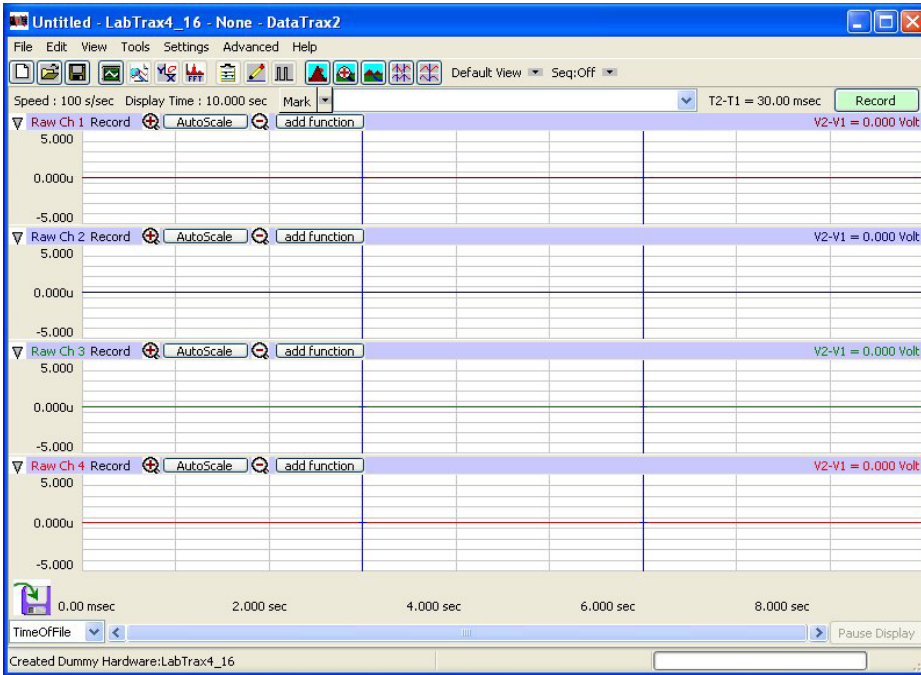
Untitled - LabTrax4_16 - None - DataTrax2

File Edit View Tools Settings Advanced Help

Default View Seq:Off

Speed : 100 s/sec Display Time : 10.000 sec Mark T2-T1 = 30.00 msec Record

Raw Ch 1 Record AutoScale add function V2-V1 = 0.000 Volt
5.000
0.000u
-5.000

Raw Ch 2 Record AutoScale add function V2-V1 = 0.000 Volt
5.000
0.000u
-5.000

Raw Ch 3 Record AutoScale add function V2-V1 = 0.000 Volt
5.000
0.000u
-5.000

Raw Ch 4 Record AutoScale add function V2-V1 = 0.000 Volt
5.000
0.000u
-5.000

0.00 msec 2.000 sec 4.000 sec 6.000 sec 8.000 sec

TimeOfFile Pause Display

Created Dummy Hardware:LabTrax4_16